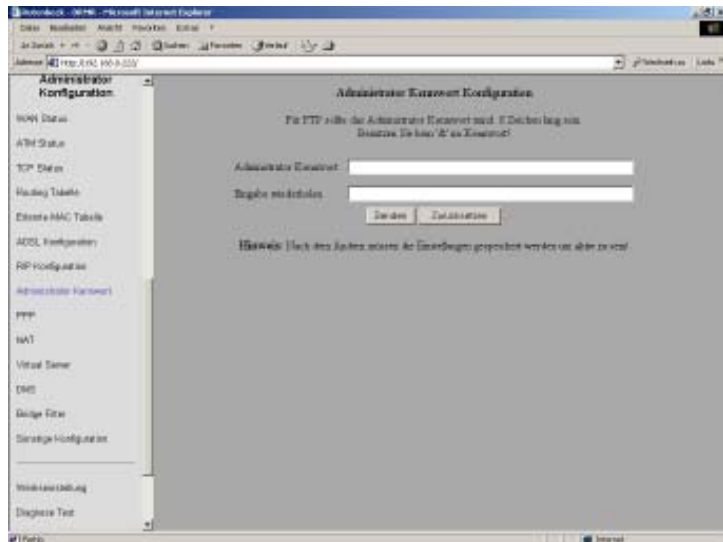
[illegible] - Microsoft Internet Explorer

Datei Bearbeiten Ansicht Favoriten Extras ?

Zurück Suchen Favoriten Verlauf

Adresse http://192.168.0.1/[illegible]

Administrator Konfiguration

WAN Status

ATM Status

TCP Status

Routing Tabelle

Ethernet MAC Tabelle

ADSL Konfiguration

RIP Konfiguration

Administrator Kennwort

PPP

NAT

Virtual Server

DNS

Bridge Filter

Sonstige Konfiguration

Werkseinstellung

Diagnose Test

Administrator Kennwort Konfiguration

Für FTP sollte das Administrator Kennwort max. 8 Zeichen lang sein. Benutzen Sie kein '#' im Kennwort!

Administrator Kennwort

Eingabe wiederholen

Senden Zurücksetzen

Hinweis: Nach dem Ändern müssen die Einstellungen gespeichert werden um aktiv zu sein!

Fertig

Internet